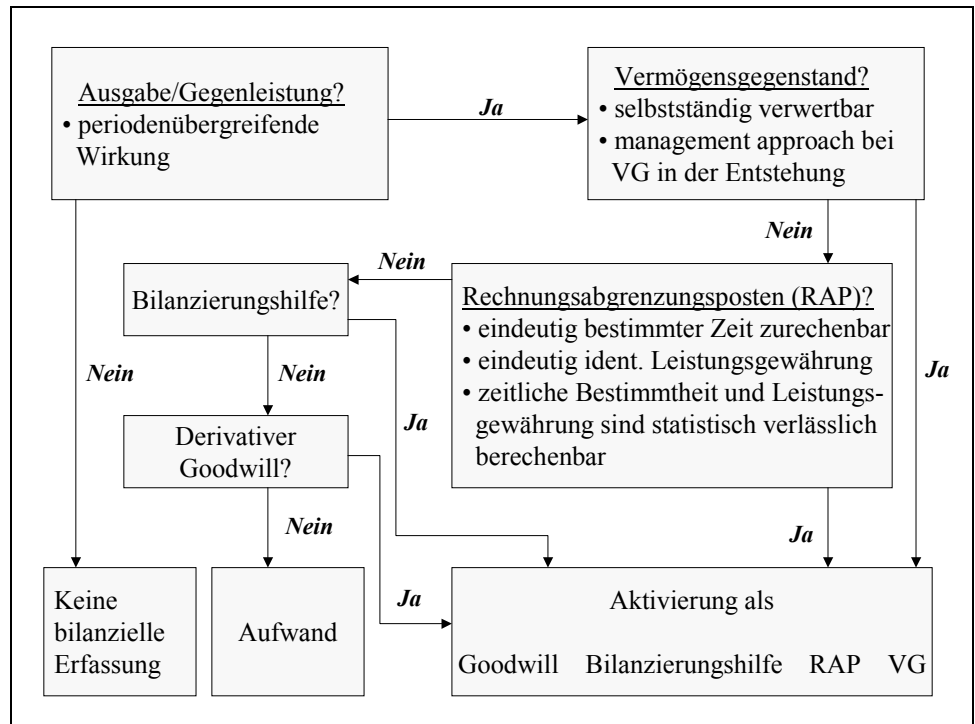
Ausgabe/Gegenleistung?
• periodenübergreifende Wirkung

Ja

Vermögensgegenstand?
• selbstständig verwertbar
• management approach bei VG in der Entstehung

Nein

Nein

Bilanzierungshilfe?

Rechnungsabgrenzungsposten (RAP)?
• eindeutig bestimmter Zeit zurechenbar
• eindeutig ident. Leistungsgewährung
• zeitliche Bestimmtheit und Leistungsgewährung sind statistisch verlässlich berechenbar

Nein

Nein

Ja

Ja

Derivativer Goodwill?

Nein

Ja

Ja

Keine bilanzielle Erfassung

Aufwand

Aktivierung als

Goodwill Bilanzierungshilfe RAP VG